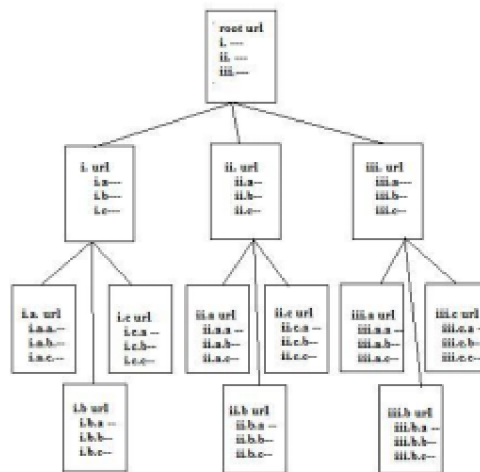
root url
i. ---
ii. ---
iii.---

i. url
i.a---
i.b---
i.c---

ii. url
ii.a--
ii.b--
ii.c--

iii. url
iii.a---
iii.b--
iii.c--

i.a. url
i.a.a.--
i.a.b.--
i.a.c.--

i.c url
i.c.a --
i.c.b--
i.c.c--

i.b url
i.b.a --
i.b.b--
i.b.c--

ii.a url
ii.a.a --
ii.a.b--
ii.a.c--

ii.c url
ii.c.a --
ii.c.b--
ii.c.c--

ii.b url
ii.b.a --
ii.b.b--
ii.b.c--

iii.a url
iii.a.a --
iii.a.b--
iii.a.c--

iii.c url
iii.c.a --
iii.c.b--
iii.c.c--

iii.b url
iii.b.a --
iii.b.b--
iii.b.c--